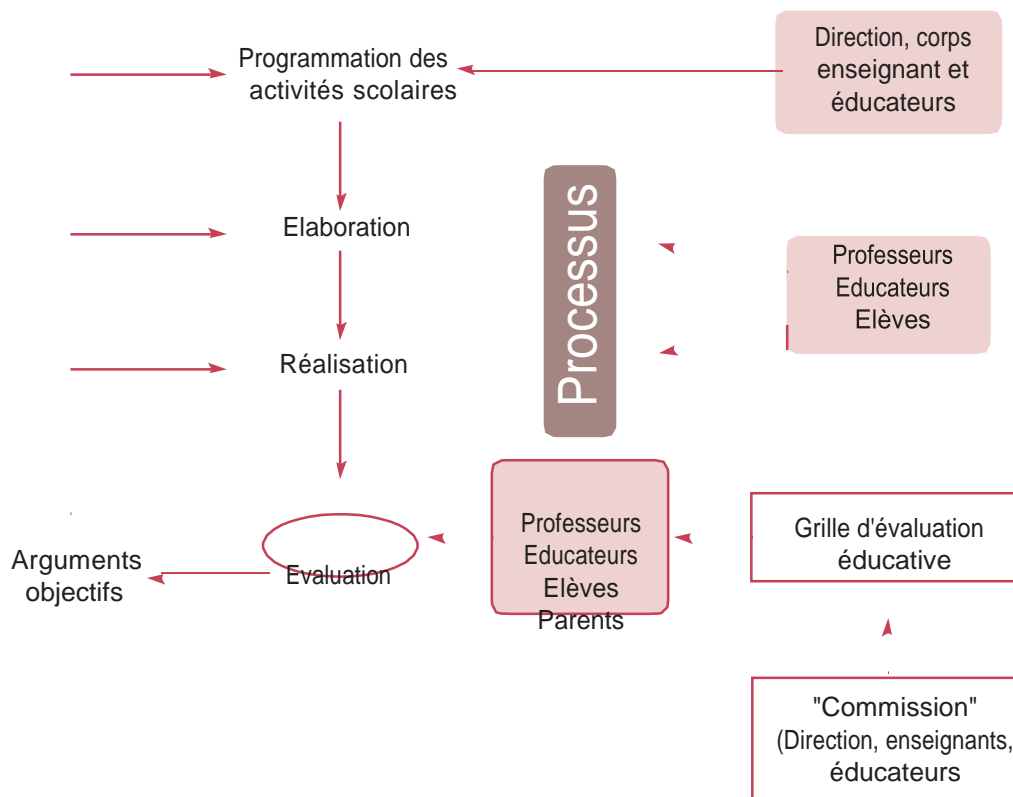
Programmation des activités scolaires

Direction, corps enseignant et éducateurs

Processus

Elaboration

Professeurs
Educateurs
Elèves

Réalisation

Arguments objectifs

Evaluation

Professeurs
Educateurs
Elèves
Parents

Grille d'évaluation éducative

"Commission"
(Direction, enseignants,
éducateurs